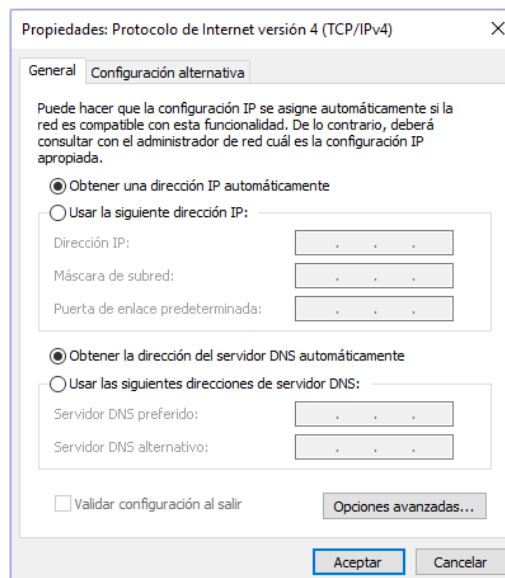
Propiedades: Protocolo de Internet versión 4 (TCP/IPv4)

X

General

Configuración alternativa

Puede hacer que la configuración IP se asigne automáticamente si la red es compatible con esta funcionalidad. De lo contrario, deberá consultar con el administrador de red cuál es la configuración IP apropiada.

Obtener una dirección IP automáticamente

Usar la siguiente dirección IP:

Dirección IP:

. . .

Máscara de subred:

. . .

Puerta de enlace predeterminada:

. . .

Obtener la dirección del servidor DNS automáticamente

Usar las siguientes direcciones de servidor DNS:

Servidor DNS preferido:

. . .

Servidor DNS alternativo:

. . .

Validar configuración al salir

Opciones avanzadas...

Aceptar

Cancelar